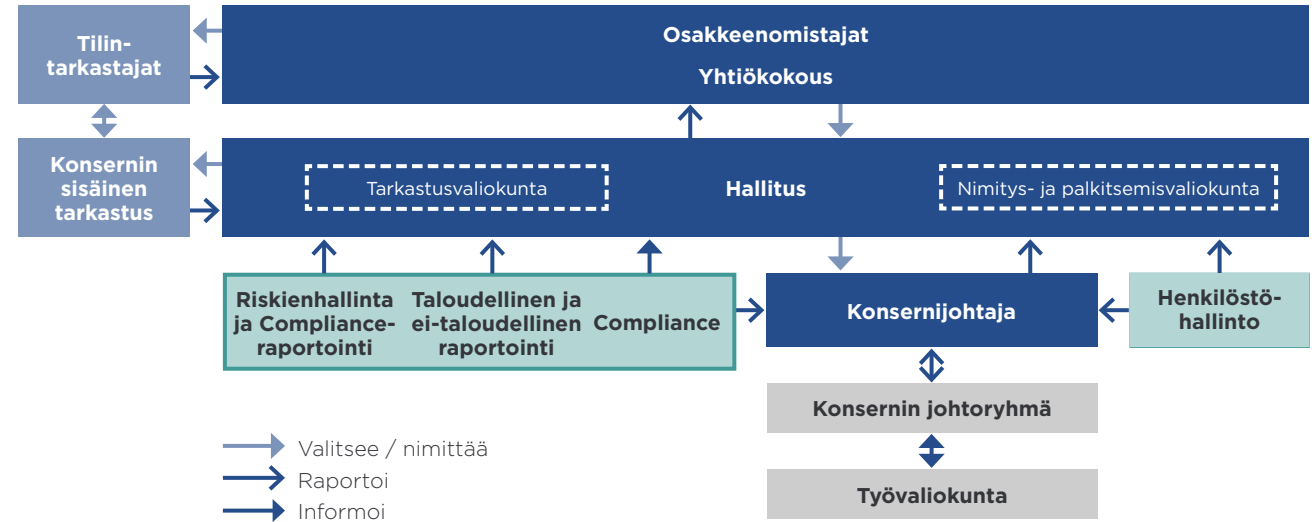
Tilintarkastajat

Osakkeenomistajat

Yhtiökokous

Konsernin sisäinen tarkastus

Tarkastusvaliokunta

Hallitus

Nimitys- ja palkitsemisvaliokunta

Riskienhallinta ja Compliance-raportointi

Taloudellinen ja ei-taloudellinen raportointi

Compliance

Konsernijohtaja

Henkilöstöhallinto

Konsernin johtoryhmä

Työvaliokunta

Valitsee / nimittää

Raportoi

Informoi